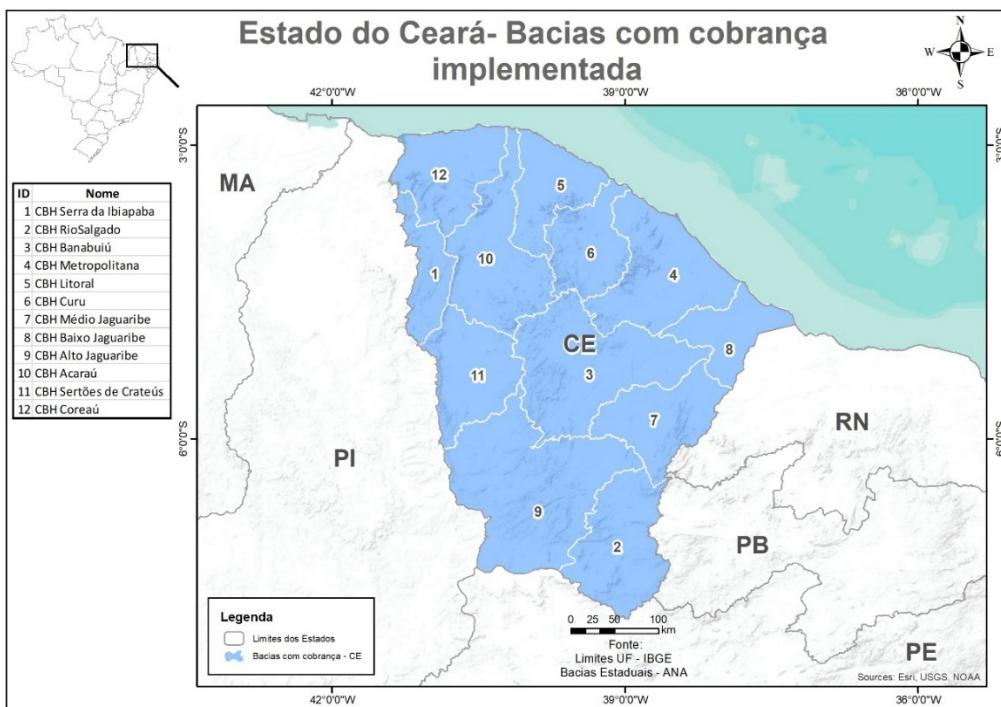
Estado do Ceará- Bacias com cobrança implementada

N
W E
S

42°0'0"W 39°0'0"W 36°0'0"W

3°0'0"S
6°0'0"S

| ID | Nome |
|---|---|
| 1 | CBH Serra da Ibiapaba |
| 2 | CBH RioSalgado |
| 3 | CBH Banabuiú |
| 4 | CBH Metropolitana |
| 5 | CBH Litoral |
| 6 | CBH Curu |
| 7 | CBH Médio Jaguaribe |
| 8 | CBH Baixo Jaguaribe |
| 9 | CBH Alto Jaguaribe |
| 10 | CBH Acaraú |
| 11 | CBH Sertões de Crateús |
| 12 | CBH Coreaú |

MA
12 5
10 6 4
1
CE 8
11 3
7 RN
PI
9
2 PB
PE

Legenda
Limites dos Estados
Bacias com cobrança - CE

0 25 50 100 km
Fonte:
Limites UF - IBGE
Bacias Estaduais - ANA

Sources: Esri, USGS, NOAA

42°0'0"W 39°0'0"W 36°0'0"W